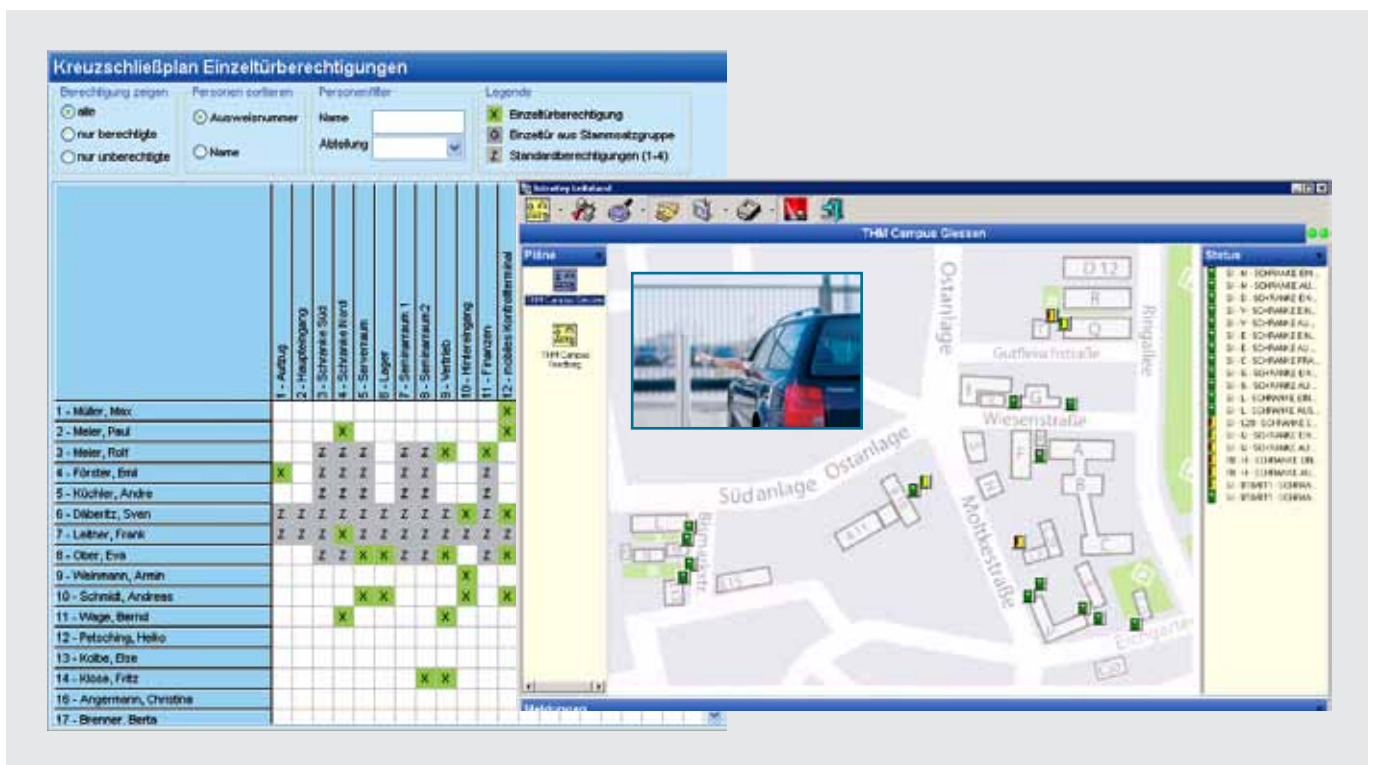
Kreuzschließplan Einzeltürberechtigungen

Berechtigung zeigen
alle
nur berechtigte
nur unberechtigte

Personen sortieren
Ausweisnummer
Name

Personenfilter
Name
Abteilung

Legende
X Einzeltürberechtigung
G Einzeltür aus Stammsatzgruppe
Z Standardberechtigungen (1-4)

1 - Aufzug
2 - Haupteingang
3 - Schranke Süd
4 - Schranke Nord
5 - Serverraum
6 - Lager
7 - Seminarraum 1
8 - Seminarraum 2
9 - Vertrieb
10 - Hintereingang
11 - Finanzen
12 - mobiles Kontrollterminal

1 - Müller, Max
2 - Meier, Paul
3 - Meier, Rolf
4 - Förster, Emil
5 - Küchler, Andre
6 - Däberitz, Sven
7 - Leitner, Frank
8 - Ober, Eva
9 - Weinmann, Armin
10 - Schmidt, Andreas
11 - Wage, Bernd
12 - Petsching, Heiko
13 - Kolbe, Else
14 - Klose, Fritz
16 - Angermann, Christina
17 - Brenner, Berta

THM Campus Giessen
Pläne
THM Campus Giessen
THM Campus Friedberg
Status
Meldungen

Ostanlage
Gutfleischstraße
Wiesenstraße
Südanlage
Ostanlage
Moltkestraße
Bismarckstr.
Ringallee
Eichgärten
D 12
R
Q
G
F
A
B
C